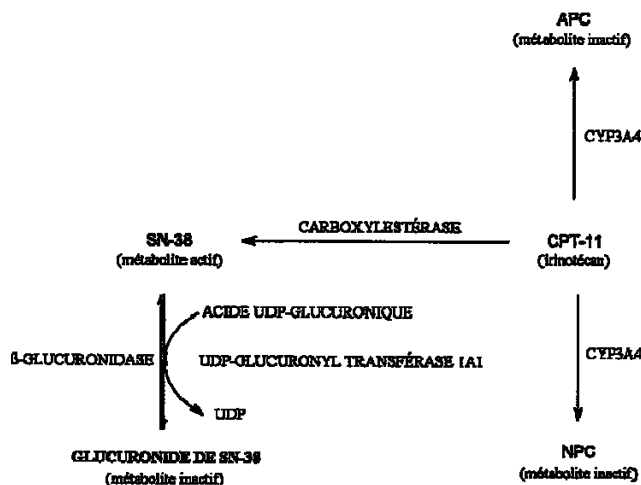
APC
(métabolite inactif)

CYP3A4

CARBOXYLESTÉRASE

SN-38
(métabolite actif)

CPT-11
(irinotécan)

ACIDE UDP-GLUCURONIQUE

ß-GLUCURONIDASE

UDP-GLUCURONYL TRANSFÉRASE 1A1

CYP3A4

UDP

GLUCURONIDE DE SN-38
(métabolite inactif)

NPC
(métabolite inactif)